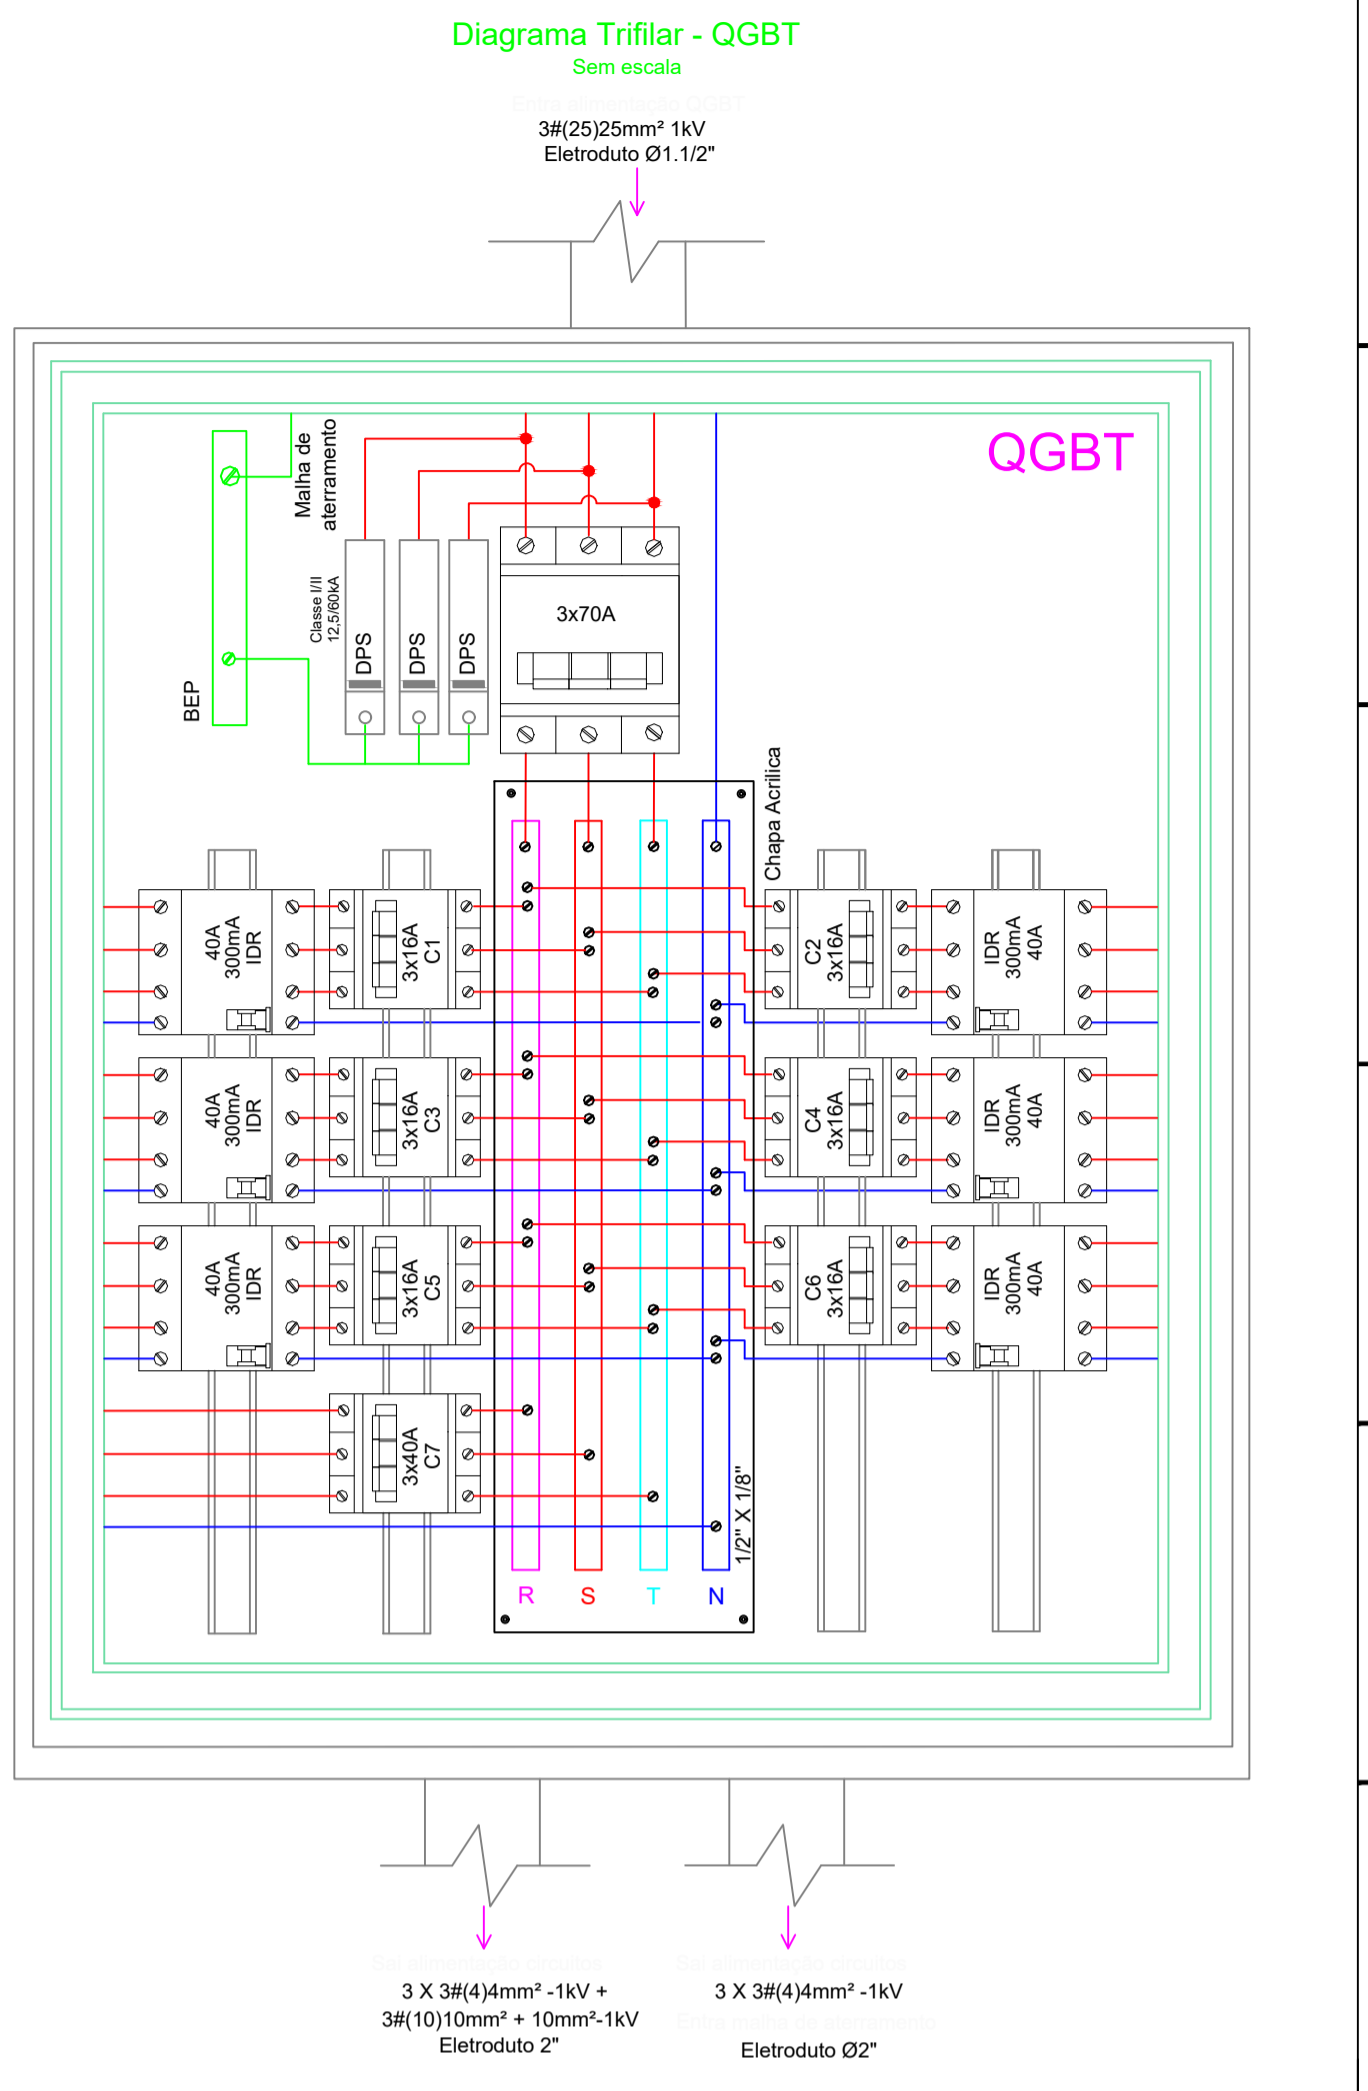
Diagrama Trifilar - QGBT
Sem escala

Entra alimentação QGBT
3#(25)25mm² 1kV
Eletroduto Ø1.1/2"

QGBT

Malha de aterramento

BEP

Classe I/II 12,5/60kA

DPS DPS DPS

3x70A

Chapa Acrilica

40A 300mA IDR

3x16A C1

C2 3x16A

IDR 300mA 40A

40A 300mA IDR

3x16A C3

C4 3x16A

IDR 300mA 40A

40A 300mA IDR

3x16A C5

C6 3x16A

IDR 300mA 40A

3x40A C7

1/2" X 1/8"

R S T N

Sai alimentação circuitos
3 X 3#(4)4mm² -1kV +
3#(10)10mm² + 10mm²-1kV
Eletroduto 2"

Sai alimentação circuitos
3 X 3#(4)4mm² -1kV
Entra malha de aterramento
Eletroduto Ø2"